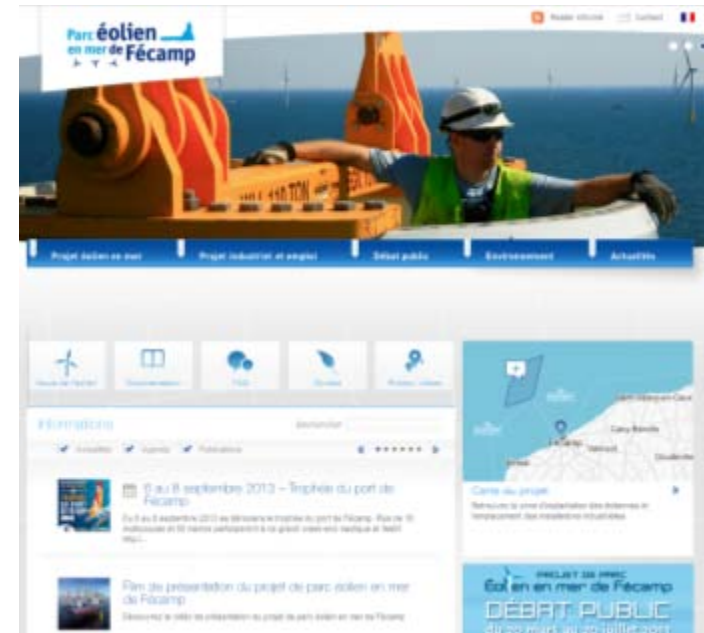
Parc éolien en mer de Fécamp

Revue officiel Contact

Projet éolien en mer

Projet industriel et emploi

Débat public

Environnement

Actualités

Visite de l'éolien

Documentation

FAQ

Dossier

Accès / plan

Informations

Rechercher

Actualités Agenda Publications

6 au 8 septembre 2013 – Trophée du port de Fécamp

Du 6 au 8 septembre 2013 se déroulera le trophée du port de Fécamp. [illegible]

Film de présentation du projet de parc éolien en mer de Fécamp

Découvrez le vidéo de présentation du projet de parc éolien en mer de Fécamp

Fécamp

Carte du projet

Retrouvez la zone d'implantation des éoliennes et l'emplacement des installations industrielles

PROJET DE PARC éolien en mer de Fécamp

DÉBAT PUBLIC

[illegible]